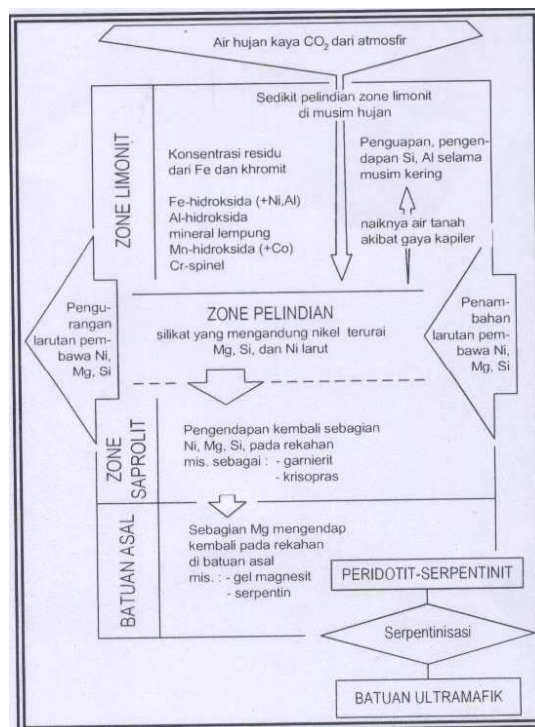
Air hujan kaya $CO_2$ dari atmosfir

ZONE LIMONIT

Sedikit pelindian zone limonit di musim hujan

Konsentrasi residu dari Fe dan khromit

Fe-hidroksida (+Ni,Al)
Al-hidroksida
mineral lempung
Mn-hidroksida (+Co)
Cr-spinel

Penguapan, pengendapan Si, Al selama musim kering

naiknya air tanah akibat gaya kapiler

Pengurangan larutan pembawa Ni, Mg, Si

ZONE PELINDIAN
silikat yang mengandung nikel terurai
Mg, Si, dan Ni larut

Penambahan larutan pembawa Ni, Mg, Si

ZONE SAPROLIT

Pengendapan kembali sebagian Ni, Mg, Si, pada rekahan
mis. sebagai : - garnierit
- krisopras

BATUAN ASAL

Sebagian Mg mengendap kembali pada rekahan di batuan asal
mis. : - gel magnesit
- serpentin

PERIDOTIT-SERPENTINIT

Serpentinisasi

BATUAN ULTRAMAFIK